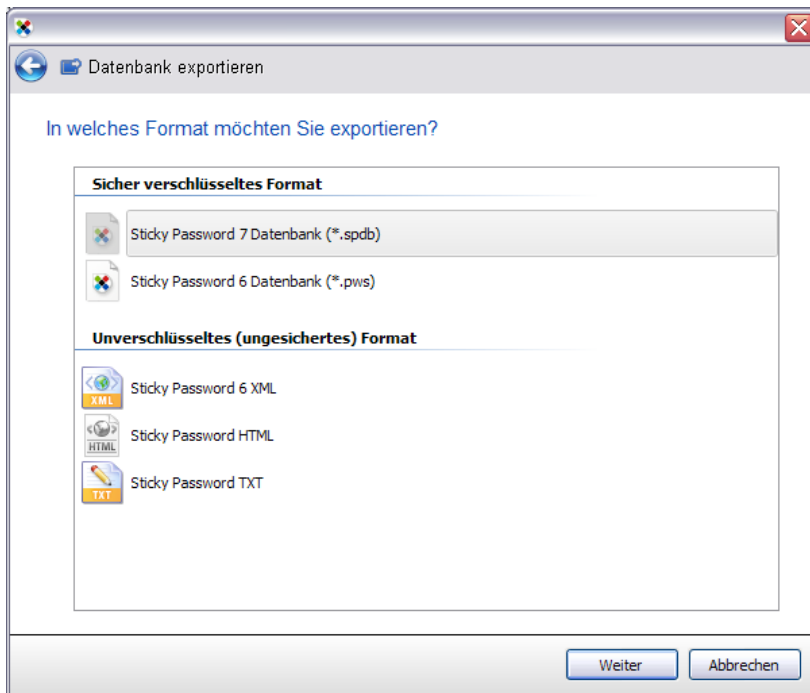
Datenbank exportieren

In welches Format möchten Sie exportieren?

Sicher verschlüsseltes Format

Sticky Password 7 Datenbank (*.spdb)

Sticky Password 6 Datenbank (*.pws)

Unverschlüsseltes (ungesichertes) Format

XML
Sticky Password 6 XML

HTML
Sticky Password HTML

TXT
Sticky Password TXT

Weiter
Abbrechen